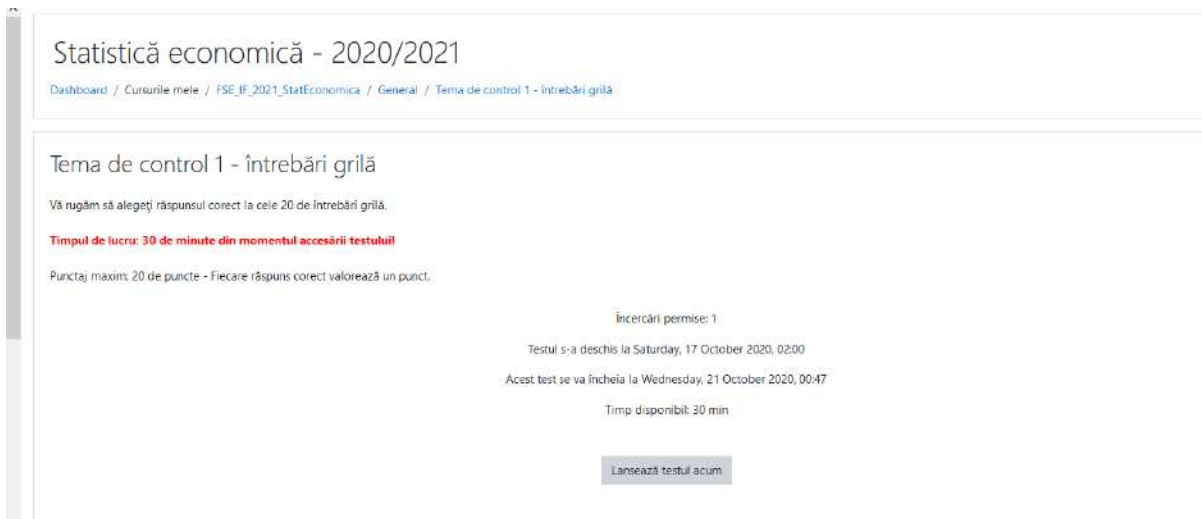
Statistică economică - 2020/2021

Dashboard / Cursurile mele / FSE_IF_2021_StatEconomica / General / Tema de control 1 - întrebări grilă

Tema de control 1 - întrebări grilă

Vă rugăm să alegeți răspunsul corect la cele 20 de întrebări grilă.

Timpul de lucru: 30 de minute din momentul accesării testului!

Punctaj maxim: 20 de puncte - Fiecare răspuns corect valorează un punct.

Încercări permise: 1

Testul s-a deschis la Saturday, 17 October 2020, 02:00

Acest test se va încheia la Wednesday, 21 October 2020, 00:47

Timp disponibil: 30 min

Lansează testul acum